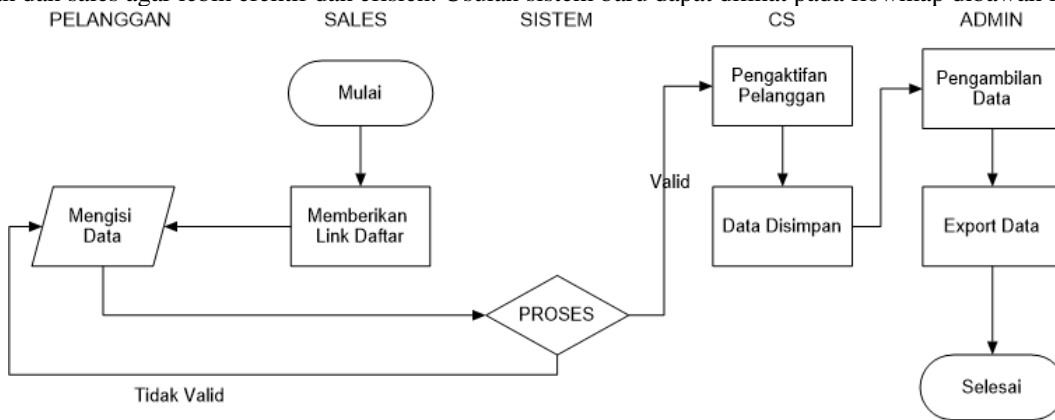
n dan sales agar lebih efektif dan efisien. Usulan sistem baru dapat dilihat pada flowmap dibawah i

PELANGGAN

SALES

SISTEM

CS

ADMIN

Mulai

Memberikan Link Daftar

Mengisi Data

PROSES

Valid

Tidak Valid

Pengaktifan Pelanggan

Data Disimpan

Pengambilan Data

Export Data

Selesai